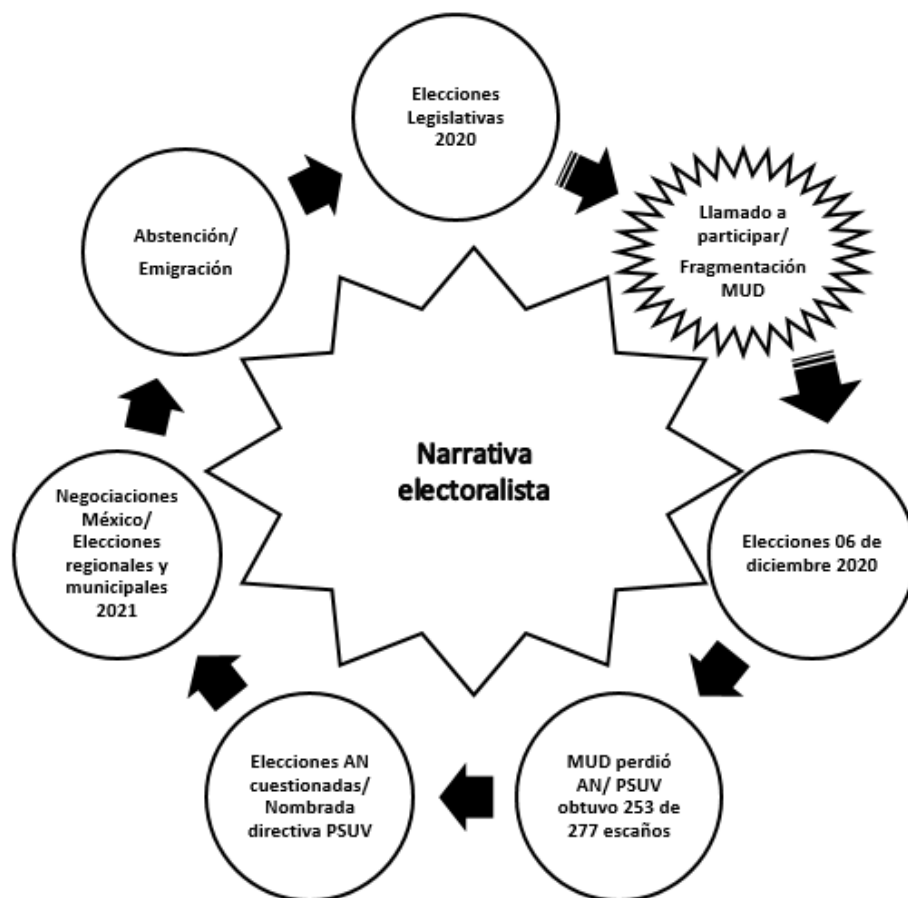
Elecciones Legislativas 2020

Llamado a participar/ Fragmentación MUD

Elecciones 06 de diciembre 2020

MUD perdió AN/ PSUV obtuvo 253 de 277 escaños

Elecciones AN cuestionadas/ Nombrada directiva PSUV

Negociaciones México/ Elecciones regionales y municipales 2021

Abstención/ Emigración

Narrativa electoralista